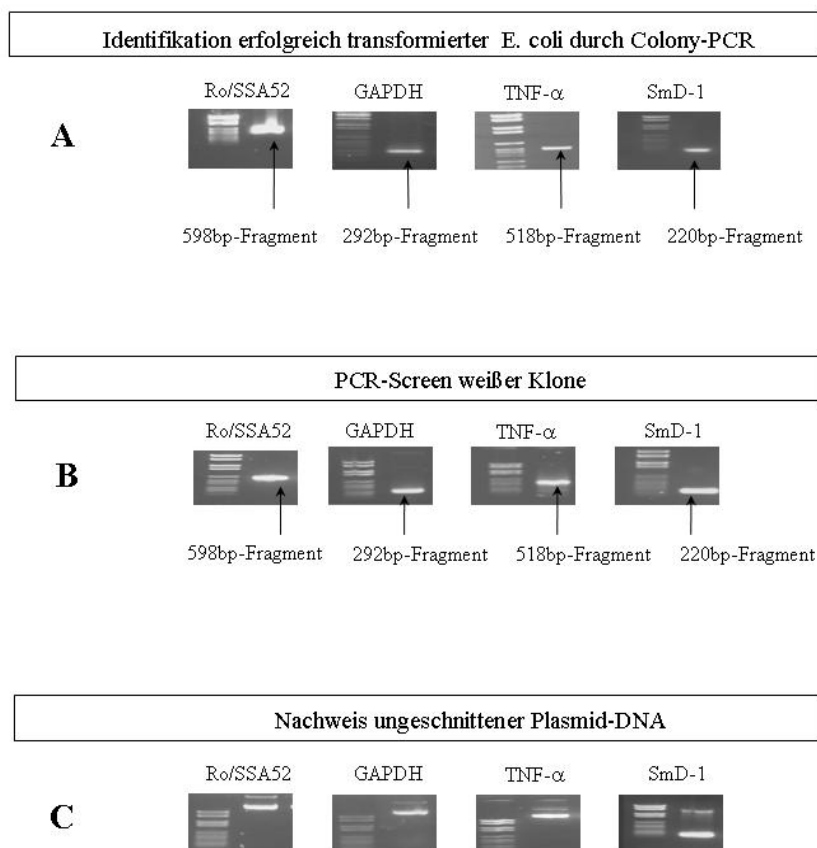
Identifikation erfolgreich transformierter E. coli durch Colony-PCR

A

Ro/SSA52 GAPDH TNF-$\alpha$ SmD-1

598bp-Fragment 292bp-Fragment 518bp-Fragment 220bp-Fragment

PCR-Screen weißer Klone

B

Ro/SSA52 GAPDH TNF-$\alpha$ SmD-1

598bp-Fragment 292bp-Fragment 518bp-Fragment 220bp-Fragment

Nachweis ungeschnittener Plasmid-DNA

C

Ro/SSA52 GAPDH TNF-$\alpha$ SmD-1